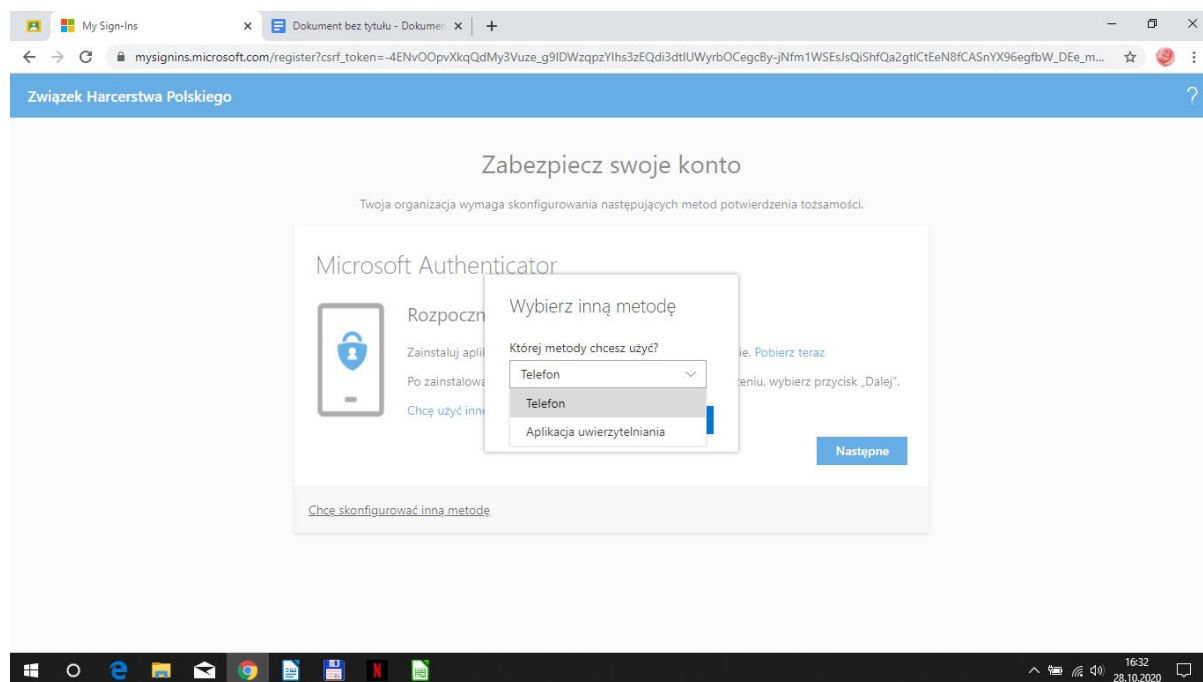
My Sign-Ins
Dokument bez tytułu - Dokumen

mysignins.microsoft.com/register?csrf_token=-4ENvOOpvXkqQdMy3Vuze_g9IDWzqpzYIhs3zEQdi3dtlUWyrbOCegcBy-jNfm1WSEsJsQiShfQa2gtlCtEeN8fCASnYX96egfbW_DEe_m...

Związek Harcerstwa Polskiego

?

Zabezpiecz swoje konto

Twoja organizacja wymaga skonfigurowania następujących metod potwierdzenia tożsamości.

Microsoft Authenticator

Rozpoczn

Zainstaluj aplik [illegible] ie. Pobierz teraz

Po zainstalowa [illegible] eniu, wybierz przycisk „Dalej".

Chcę użyć inn

Wybierz inną metodę

Której metody chcesz użyć?

Telefon

Telefon

Aplikacja uwierzytelniania

Następne

Chcę skonfigurować inną metodę

16:32
28.10.2020